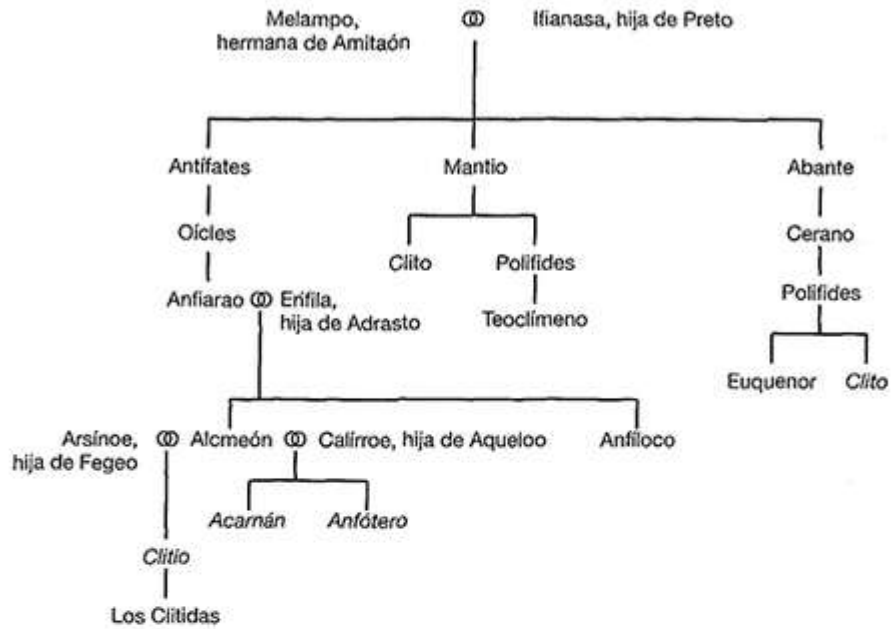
Melampo, hermana de Amitaón ⚭ Ifianasa, hija de Preto

Antífates

Oícles

Anfiarao ⚭ Erífila, hija de Adrasto

Mantio

Clito

Polifides

Teoclímeno

Abante

Cerano

Polifides

Euquenor

*Clito*

Arsínoe, hija de Fegeo ⚭ Alcmeón ⚭ Calírroe, hija de Aqueloo

Anfíloco

*Acarnán*

*Anfótero*

*Clitio*

Los Clitidas